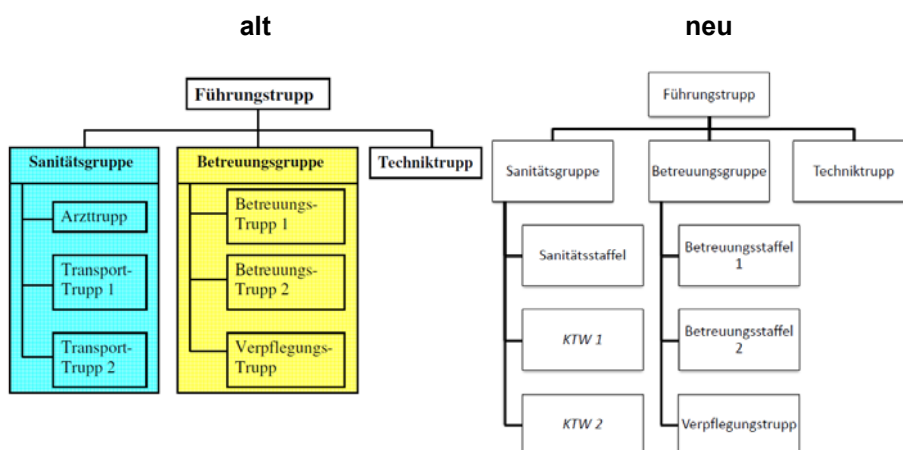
alt

Führungstrupp

Sanitätsgruppe

Arzttrupp

Transport-Trupp 1

Transport-Trupp 2

Betreuungsgruppe

Betreuungs-Trupp 1

Betreuungs-Trupp 2

Verpflegungs-Trupp

Techniktrupp

neu

Führungstrupp

Sanitätsgruppe

Sanitätsstaffel

KTW 1

KTW 2

Betreuungsgruppe

Betreuungsstaffel 1

Betreuungsstaffel 2

Verpflegungstrupp

Techniktrupp